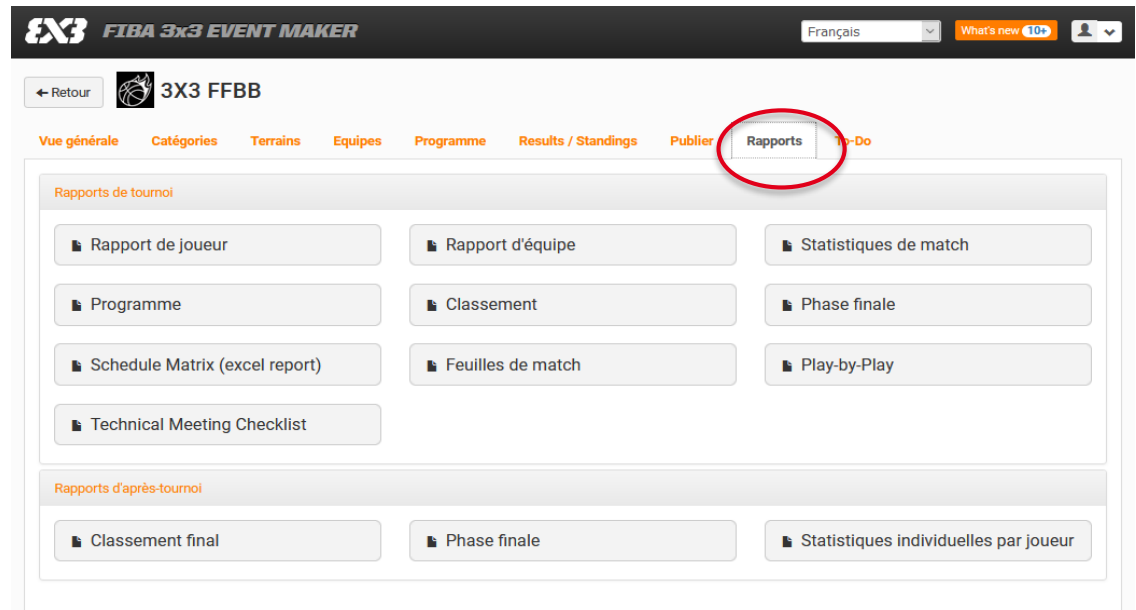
3X3 FIBA 3x3 EVENT MAKER

Français

What's new 10+

← Retour

3X3 FFBB

Vue générale Catégories Terrains Equipes Programme Results / Standings Publier Rapports To-Do

Rapports de tournoi

Rapport de joueur

Rapport d'équipe

Statistiques de match

Programme

Classement

Phase finale

Schedule Matrix (excel report)

Feuilles de match

Play-by-Play

Technical Meeting Checklist

Rapports d'après-tournoi

Classement final

Phase finale

Statistiques individuelles par joueur